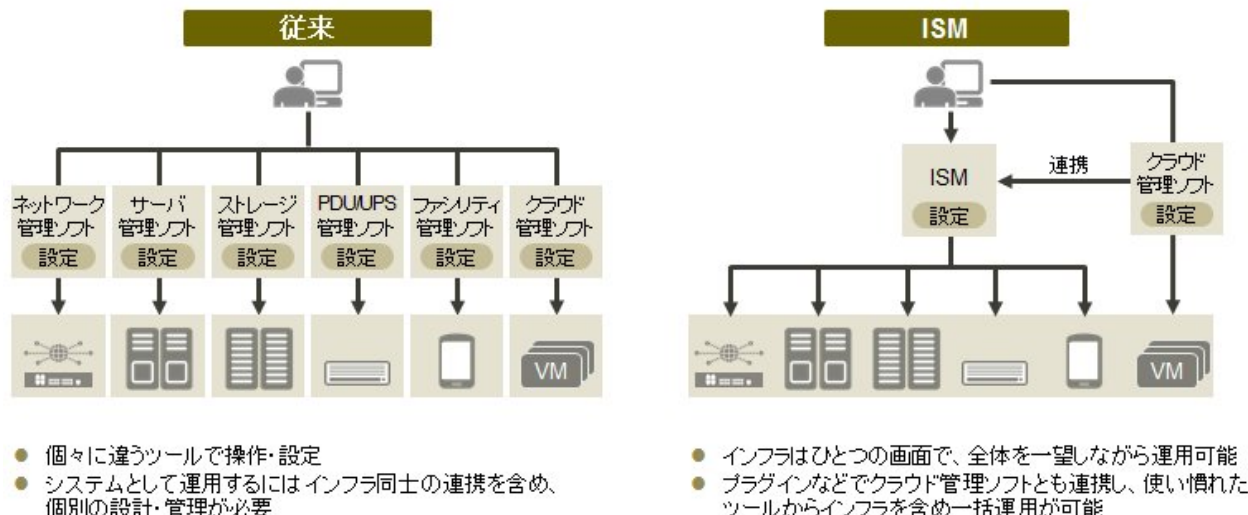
従来

ネットワーク管理ソフト 設定
サーバ管理ソフト 設定
ストレージ管理ソフト 設定
PDU/UPS管理ソフト 設定
ファシリティ管理ソフト 設定
クラウド管理ソフト 設定

VM

● 個々に違うツールで操作・設定
● システムとして運用するにはインフラ同士の連携を含め、個別の設計・管理が必要

ISM

ISM 設定
連携
クラウド管理ソフト 設定

VM

● インフラはひとつの画面で、全体を一望しながら運用可能
● プラグインなどでクラウド管理ソフトとも連携し、使い慣れたツールからインフラを含め一括運用が可能